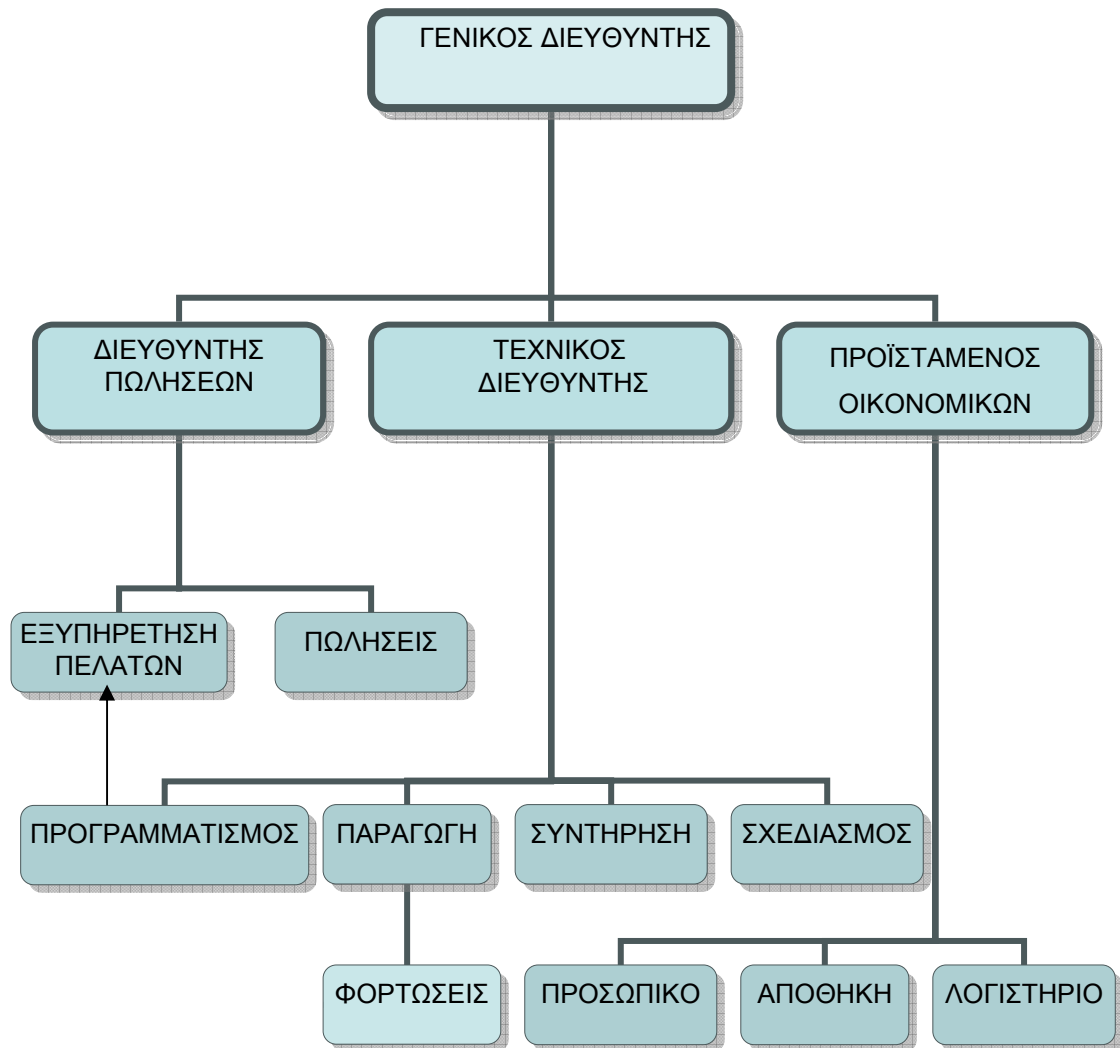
ΓΕΝΙΚΟΣ ΔΙΕΥΘΥΝΤΗΣ

ΔΙΕΥΘΥΝΤΗΣ ΠΩΛΗΣΕΩΝ

ΤΕΧΝΙΚΟΣ ΔΙΕΥΘΥΝΤΗΣ

ΠΡΟΪΣΤΑΜΕΝΟΣ ΟΙΚΟΝΟΜΙΚΩΝ

ΕΞΥΠΗΡΕΤΗΣΗ ΠΕΛΑΤΩΝ

ΠΩΛΗΣΕΙΣ

ΠΡΟΓΡΑΜΜΑΤΙΣΜΟΣ

ΠΑΡΑΓΩΓΗ

ΣΥΝΤΗΡΗΣΗ

ΣΧΕΔΙΑΣΜΟΣ

ΦΟΡΤΩΣΕΙΣ

ΠΡΟΣΩΠΙΚΟ

ΑΠΟΘΗΚΗ

ΛΟΓΙΣΤΗΡΙΟ